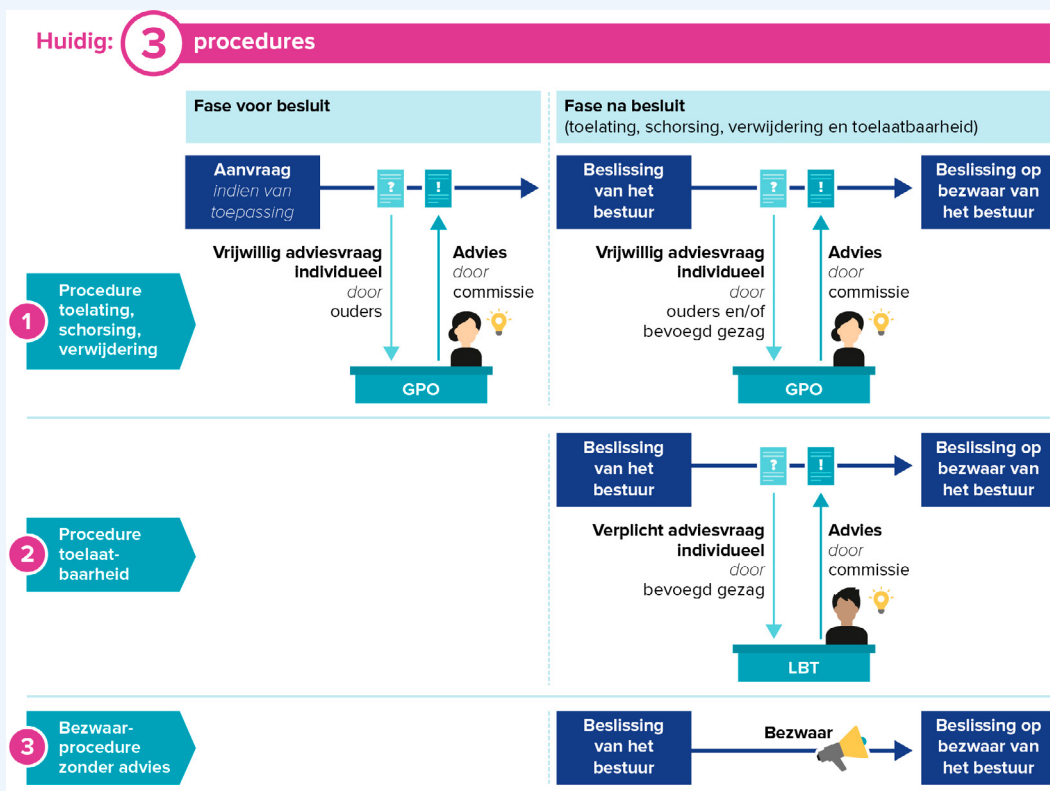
Huidig: 3 procedures

Fase voor besluit

Fase na besluit
(toelating, schorsing, verwijdering en toelaatbaarheid)

1 Procedure toelating, schorsing, verwijdering

Aanvraag
indien van toepassing

Vrijwillig adviesvraag individueel
door
ouders

Advies
door
commissie

GPO

Beslissing van het bestuur

Vrijwillig adviesvraag individueel
door
ouders en/of bevoegd gezag

Advies
door
commissie

GPO

Beslissing op bezwaar van het bestuur

2 Procedure toelaatbaarheid

Beslissing van het bestuur

Verplicht adviesvraag individueel
door
bevoegd gezag

Advies
door
commissie

LBT

Beslissing op bezwaar van het bestuur

3 Bezwaarprocedure zonder advies

Beslissing van het bestuur

Bezwaar

Beslissing op bezwaar van het bestuur